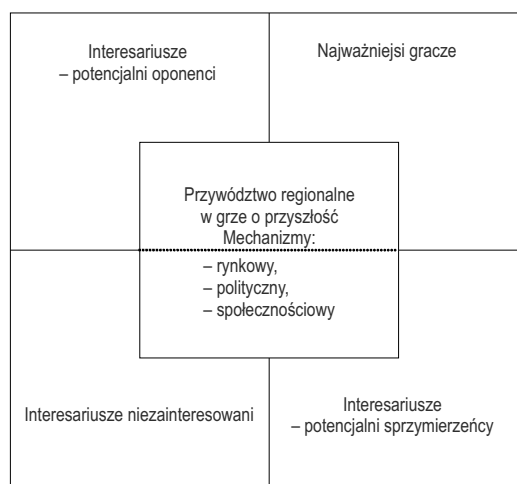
Interesariusze
– potencjalni oponenci

Najważniejsi gracze

Przywództwo regionalne
w grze o przyszłość
Mechanizmy:
– rynkowy,
– polityczny,
– społecznościowy

Interesariusze niezainteresowani

Interesariusze
– potencjalni sprzymierzeńcy